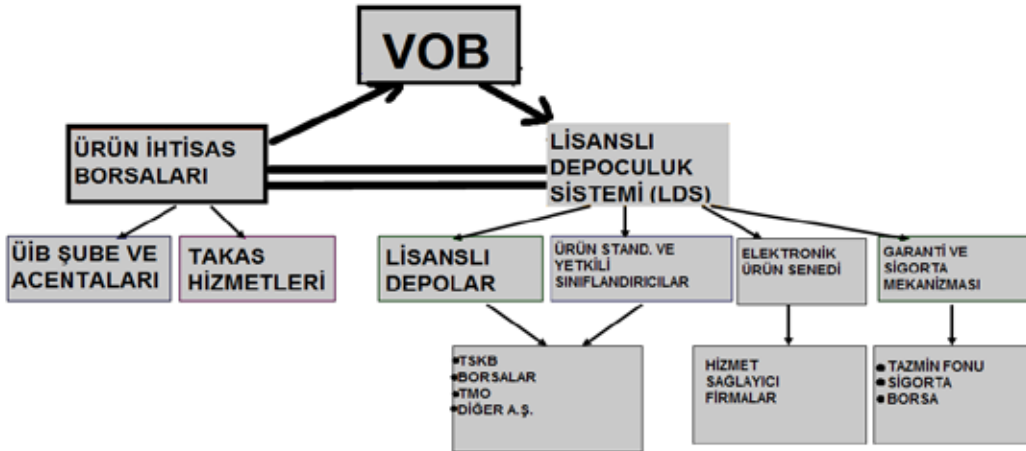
VOB

ÜRÜN İHTİSAS BORSALARI

LİSANSLI DEPOCULUK SİSTEMİ (LDS)

ÜİB ŞUBE VE ACENTALARI

TAKAS HİZMETLERİ

LİSANSLI DEPOLAR

ÜRÜN STAND. VE YETKİLİ SINIFLANDIRICILAR

ELEKTRONİK ÜRÜN SENEDİ

GARANTİ VE SİGORTA MEKANİZMASI

•TSKB
•BORSALAR
•TMO
•DİĞER A.Ş.

HİZMET SAGLAYICI FİRMALAR

• TAZMİN FONU
• SİGORTA
• BORSA